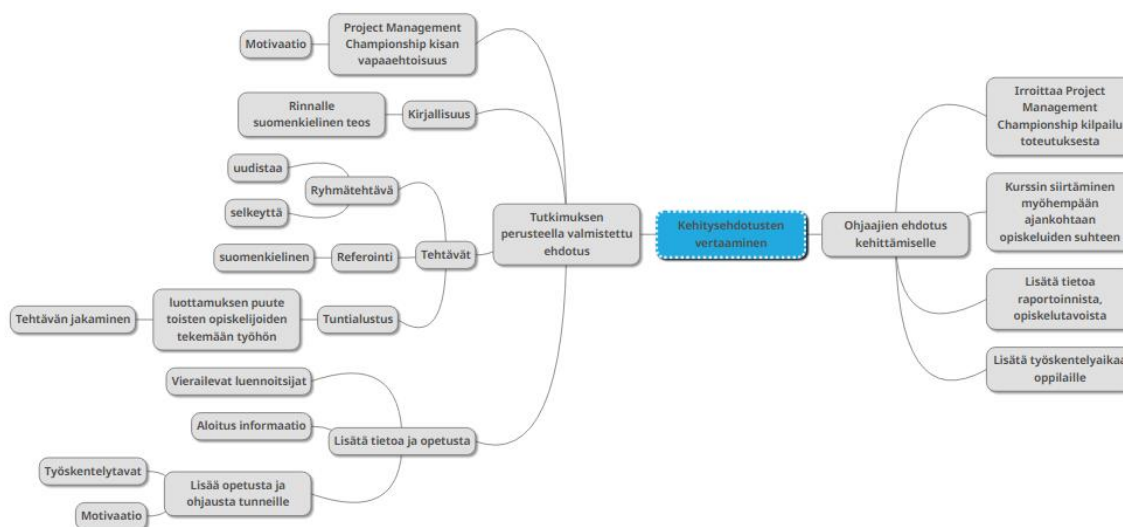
Kehitysehdotusten vertaaminen

Tutkimuksen perusteella valmistettu ehdotus

Project Management Championship kisan vapaaehtoisuus

Motivaatio

Kirjallisuus

Rinnalle suomenkielinen teos

Tehtävät

Ryhmätehtävä

uudistaa

selkeyttä

Referointi

suomenkielinen

Tuntialustus

luottamuksen puute toisten opiskelijoiden tekemään työhön

Tehtävän jakaminen

Lisätä tietoa ja opetusta

Vierailevat luennoitsijat

Aloitus informaatio

Lisää opetusta ja ohjausta tunneille

Työskentelytavat

Motivaatio

Ohjaajien ehdotus kehittämiselle

Irroittaa Project Management Championship kilpailu toteutuksesta

Kurssin siirtäminen myöhempään ajankohtaan opiskeluiden suhteen

Lisätä tietoa raportoinnista, opiskelutavoista

Lisätä työskentelyaikaa oppilaille